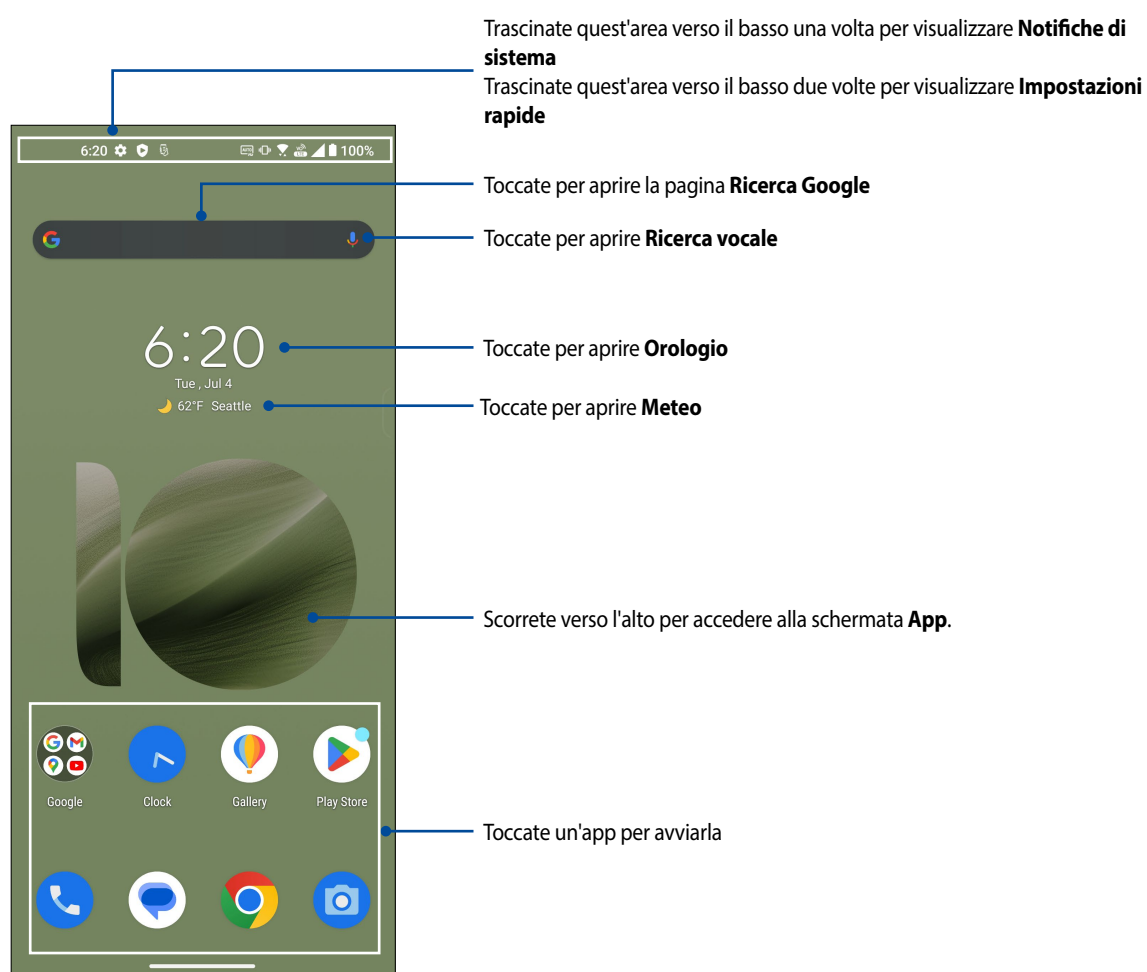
Trascinate quest'area verso il basso una volta per visualizzare **Notifiche di sistema**
Trascinate quest'area verso il basso due volte per visualizzare **Impostazioni rapide**

6:20

100%

Toccate per aprire la pagina **Ricerca Google**

Toccate per aprire **Ricerca vocale**

6:20

Tue , Jul 4

62°F Seattle

Toccate per aprire **Orologio**

Toccate per aprire **Meteo**

Scorrete verso l'alto per accedere alla schermata **App**.

Google

Clock

Gallery

Play Store

Toccate un'app per avviarla